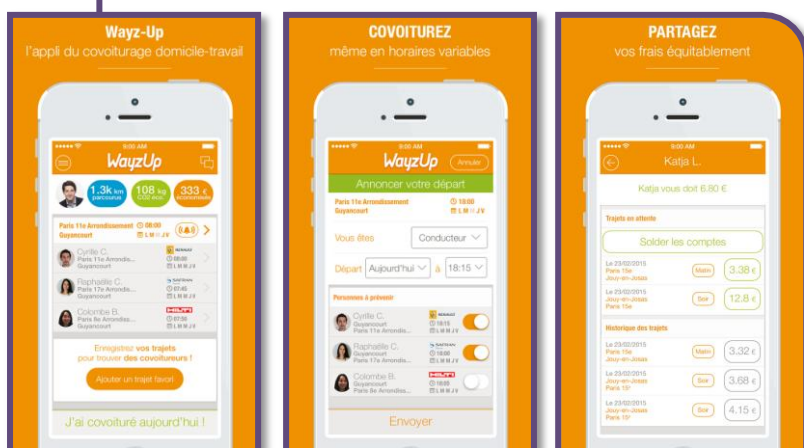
Wayz-Up
l'appli du covoiturage domicile-travail

9:00 AM
WayzUp
1.3k km parcourus
108 kg CO2 évités
333 € économisés
Paris 11e Arrondissement 08:00
Guyancourt L M M J V
Cyrille C.
Paris 11e Arrondis...
Guyancourt
08:00
L M M J V
Raphaëlle C.
Paris 17e Arrondis...
Guyancourt
07:45
L M M J V
Colombe B.
Paris 8e Arrondis...
Guyancourt
07:50
L M M J V
Enregistrez vos trajets pour trouver des covoitureurs !
Ajouter un trajet favori
J'ai covoituré aujourd'hui !

COVOITUREZ
même en horaires variables

9:00 AM
WayzUp
Annuler
Annoncer votre départ
Paris 11e Arrondissement
Guyancourt
18:00
L M M J V
Vous êtes
Conducteur
Départ
Aujourd'hui
à
18:15
Personnes à prévenir
Cyrille C.
Guyancourt
Paris 11e Arrondis...
18:15
L M M J V
Raphaëlle C.
Guyancourt
Paris 17e Arrondis...
18:00
L M M J V
Colombe B.
Guyancourt
Paris 8e Arrondiss...
18:05
L M M J V
Envoyer

PARTAGEZ
vos frais équitablement

9:00 AM
Katja L.
Katja vous doit 6.80 €
Trajets en attente
Solder les comptes
Le 23/02/2015
Paris 15e
Jouy-en-Josas
Matin
3.38 €
Le 23/02/2015
Jouy-en-Josas
Paris 15e
Soir
12.8 €
Historique des trajets
Le 22/02/2015
Paris 15e
Jouy-en-Josas
Matin
3.32 €
Le 22/02/2015
Jouy-en-Josas
Paris 15e
Soir
3.68 €
Le 20/02/2015
Jouy-en-Josas
Paris 15e
Soir
4.15 €